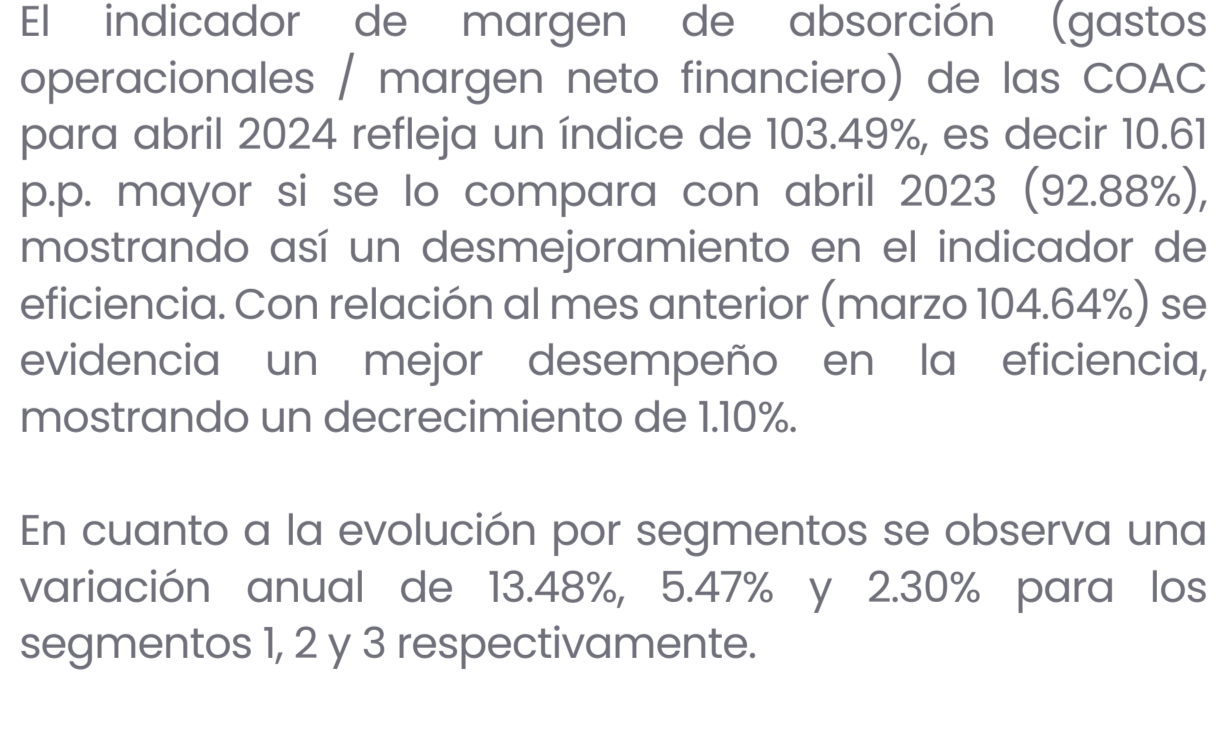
El indicador de margen de absorción (gastos operacionales / margen neto financiero) de las COAC para abril 2024 refleja un índice de 103.49%, es decir 10.61 p.p. mayor si se lo compara con abril 2023 (92.88%), mostrando así un desmejoramiento en el indicador de eficiencia. Con relación al mes anterior (marzo 104.64%) se evidencia un mejor desempeño en la eficiencia, mostrando un decrecimiento de 1.10%.

En cuanto a la evolución por segmentos se observa una variación anual de 13.48%, 5.47% y 2.30% para los segmentos 1, 2 y 3 respectivamente.